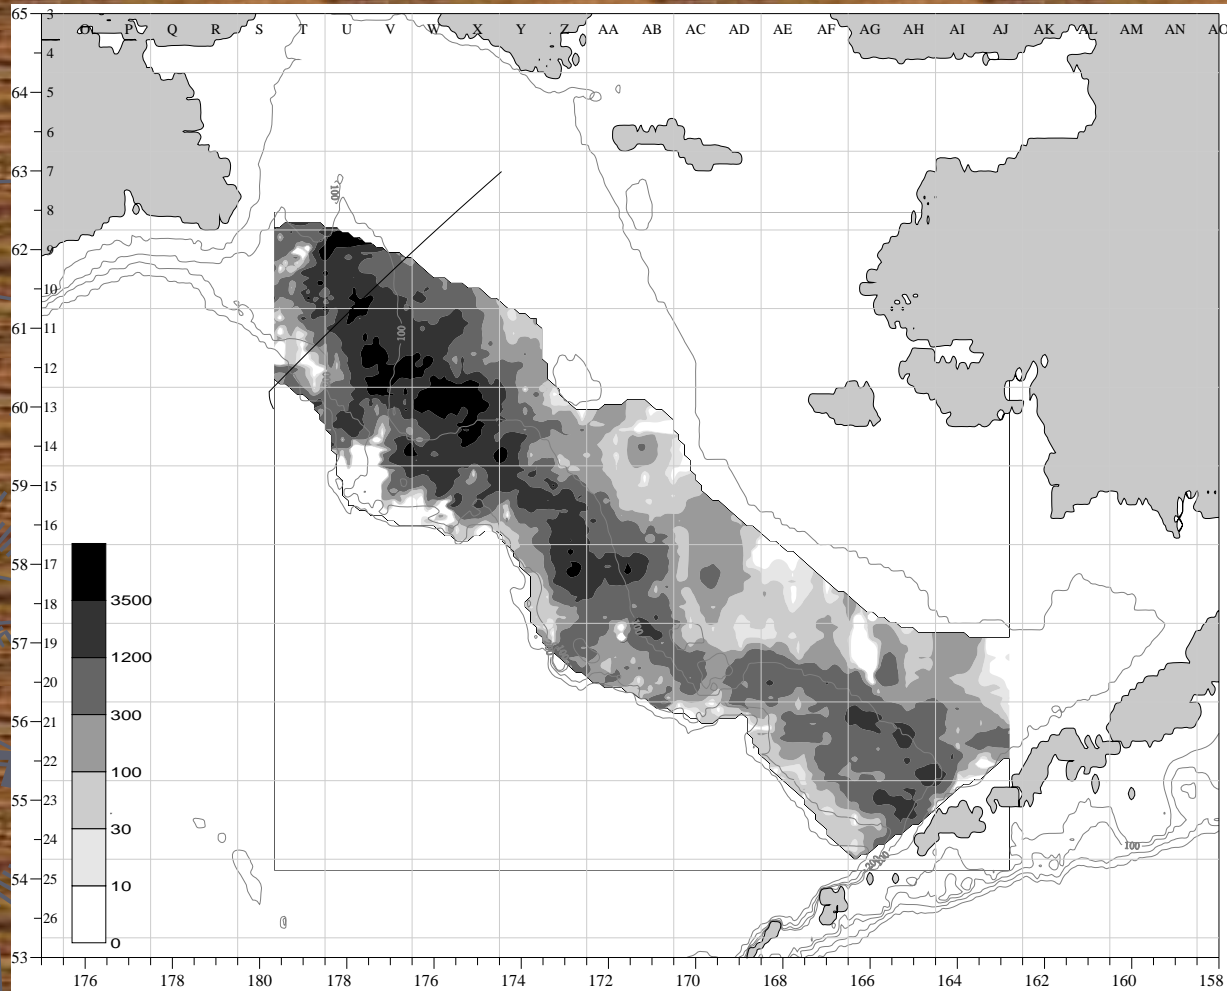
O P Q R S T U V W X Y Z AA AB AC AD AE AF AG AH AI AJ AK AL AM AN AO

65 3
4
64 5
6
63 7
8
62 9
10
61 11
12
60 13
14
59 15
16
58 17
18
57 19
20
56 21
22
55 23
24
54 25
26
53

3500
1200
300
100
30
10
0

100
100
100
200

176 178 180 178 176 174 172 170 168 166 164 162 160 158